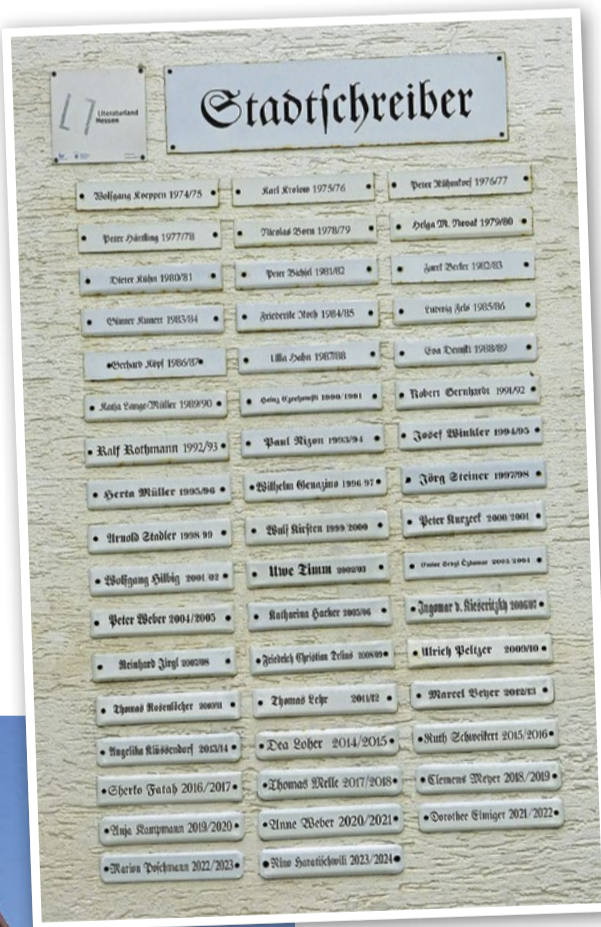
Literaturland Hessen

Stadtschreiber

Wolfgang Koeppen 1974/75

Karl Krolow 1975/76

Peter Rühmkorf 1976/77

Peter Härtling 1977/78

Nicolas Born 1978/79

Helga M. Novak 1979/80

Dieter Kühn 1980/81

Peter Bichsel 1981/82

Jurek Becker 1982/83

Günter Kunert 1983/84

Friederike Roth 1984/85

Ludwig Fels 1985/86

Gerhard Köpf 1986/87

Ulla Hahn 1987/88

Eva Demski 1988/89

Katja Lange-Müller 1989/90

Heinz Czechowski 1990/1991

Robert Gernhardt 1991/92

Ralf Rothmann 1992/93

Paul Nizon 1993/94

Josef Winkler 1994/95

Herta Müller 1995/96

Wilhelm Genazino 1996/97

Jörg Steiner 1997/98

Arnold Stadler 1998/99

Wulf Kirsten 1999/2000

Peter Kurzeck 2000/2001

Wolfgang Hilbig 2001/02

Uwe Timm 2002/03

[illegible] 2003/2004

Peter Weber 2004/2005

Katharina Hacker 2005/06

Ingomar v. Kieseritzky 2006/07

Reinhard Jirgl 2007/08

Friedrich Christian Delius 2008/09

Ulrich Peltzer 2009/10

Thomas Rosenlöcher 2010/11

Thomas Lehr 2011/12

Marcel Beyer 2012/13

Angelika Klüssendorf 2013/14

Dea Loher 2014/2015

Ruth Schweikert 2015/2016

Sherko Fatah 2016/2017

Thomas Melle 2017/2018

Clemens Meyer 2018/2019

Anja Kampmann 2019/2020

Anne Weber 2020/2021

Dorothee Elmiger 2021/2022

Marion Poschmann 2022/2023

Nino Haratischwili 2023/2024